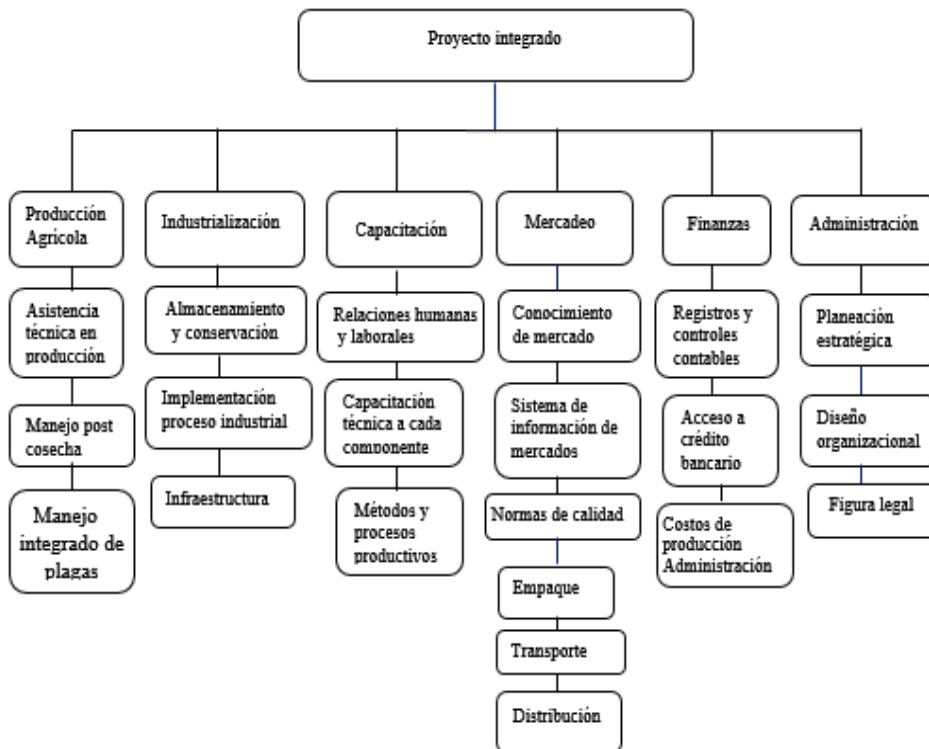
Proyecto integrado

Producción Agrícola

Asistencia técnica en producción

Manejo post cosecha

Manejo integrado de plagas

Industrialización

Almacenamiento y conservación

Implementación proceso industrial

Infraestructura

Capacitación

Relaciones humanas y laborales

Capacitación técnica a cada componente

Métodos y procesos productivos

Mercadeo

Conocimiento de mercado

Sistema de información de mercados

Normas de calidad

Empaque

Transporte

Distribución

Finanzas

Registros y controles contables

Acceso a crédito bancario

Costos de producción Administración

Administración

Planeación estratégica

Diseño organizacional

Figura legal